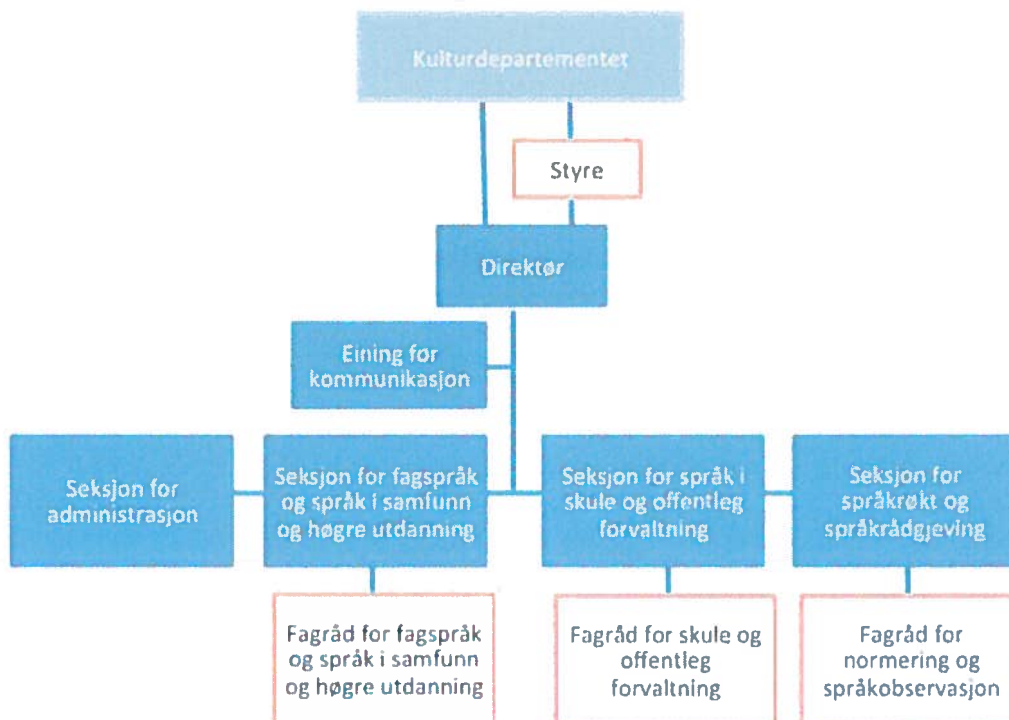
Kulturdepartementet

Styre

Direktør

Eining for kommunikasjon

Seksjon for administrasjon

Seksjon for fagspråk og språk i samfunn og høgre utdanning

Seksjon for språk i skule og offentleg forvaltning

Seksjon for språkrøkt og språkrådgjeving

Fagråd for fagspråk og språk i samfunn og høgre utdanning

Fagråd for skule og offentleg forvaltning

Fagråd for normering og språkobservasjon